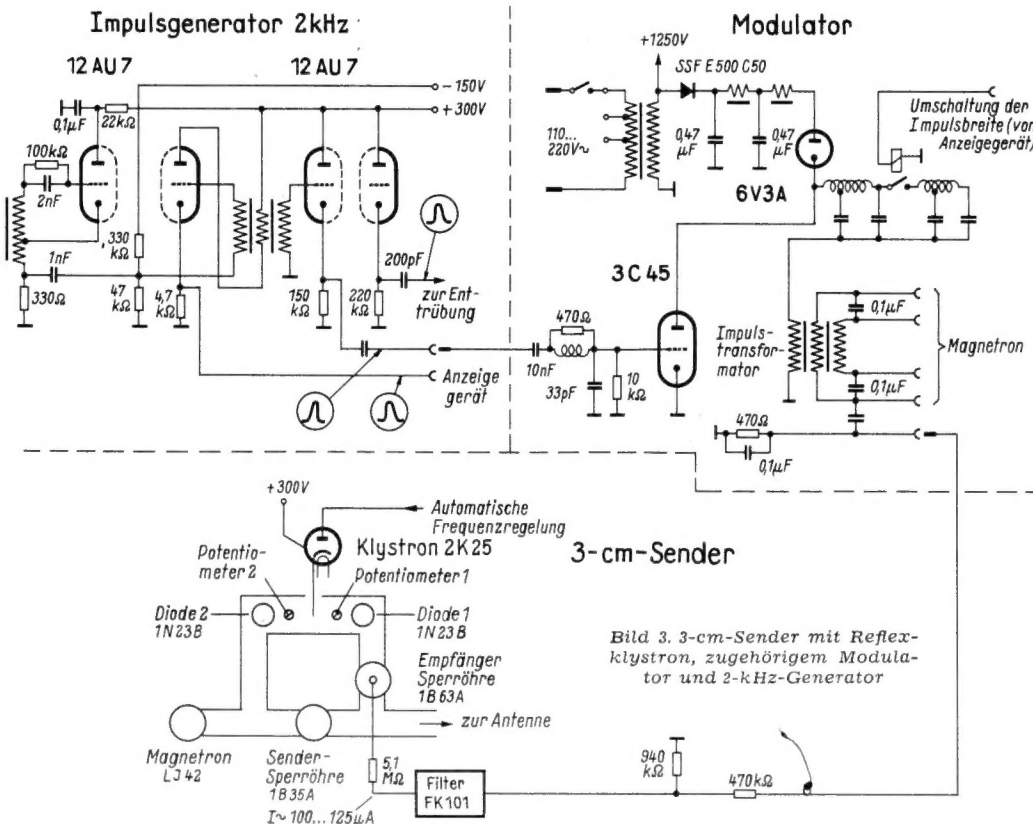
Impulsgenerator 2kHz

Modulator

12 AU 7

12 AU 7

-150V

+300V

0,1µF

22kΩ

100kΩ

2nF

1nF

330Ω

330 kΩ

47 kΩ

4,7 kΩ

150 kΩ

220 kΩ

200pF

zur Enttrübung

Anzeige gerät

+1250V

SSF E 500 C50

110... 220V~

0,47 µF

0,47 µF

6V3A

Umschaltung der Impulsbreite (vor Anzeigegerät)

3C 45

470Ω

10nF

33pF

10 kΩ

Impulstransformator

0,1µF

0,1µF

Magnetron

470Ω

0,1µF

+300V

Automatische Frequenzregelung

Klystron 2K25

Potentiometer 2

Potentiometer 1

Diode 2 1N23B

Diode 1 1N23B

3-cm-Sender

Empfänger Sperröhre 1B63A

zur Antenne

Bild 3. 3-cm-Sender mit Reflexklystron, zugehörigem Modulator und 2-kHz-Generator

Magnetron LJ42

Sender-Sperröhre 1B35A

$I \sim 100...125\mu A$

5,1 MΩ

Filter FK101

940 kΩ

470kΩ